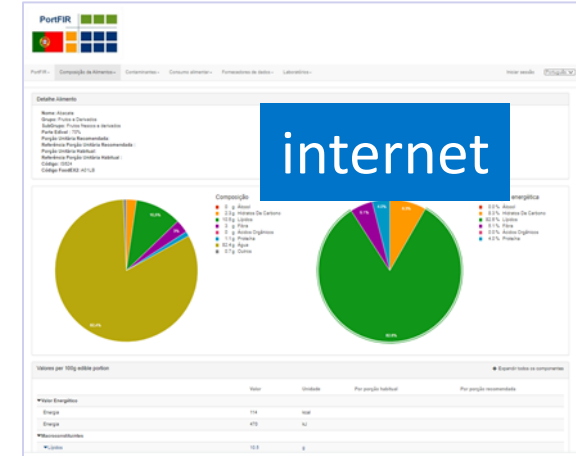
PortFIR

PortFIR▾ Composição de Alimentos▾ Contaminantes▾ Consumo alimentar▾ Fornecedores de dados▾ Laboratórios▾

Iniciar sessão

Detalhe Alimento

Nome: Alcaçara
Grupo: Frutos e Derivados
SubGrupo: Frutos frescos e derivados
Parte Edível : 70%
Porção Unitária Recomendada :
Referência Porção Unitária Recomendada :
Porção Unitária Habitual :
Referência Porção Unitária Habitual :
Código : 0024
Código FoodEX2: A01LB

internet

Composição

0 g Álcool
2.5 g Hidratos De Carbono
10.5 g Lípidos
3 g Fibra
0 g Ácidos Orgânicos
1.1 g Proteína
82.4 g Água
0.7 g Outros

10.5%

82.4%

energética

0.0% Álcool
8.5% Hidratos De Carbono
82.5% Lípidos
6.1% Fibra
0.0% Ácidos Orgânicos
4.0% Proteína

6.1%

8.5%

4.0%

82.5%

Valores per 100g edible portion

Expandir todos os componentes

| | Valor | Unidade | Por porção habitual | Por porção recomendada |
|---|---|---|---|---|
| ▾Valor Energético | | | | |
| Energia | 114 | kcal | | |
| Energia | 470 | kJ | | |
| ▾Macroconstituintes | | | | |
| ▾Lípidos | 10.5 | g | | |